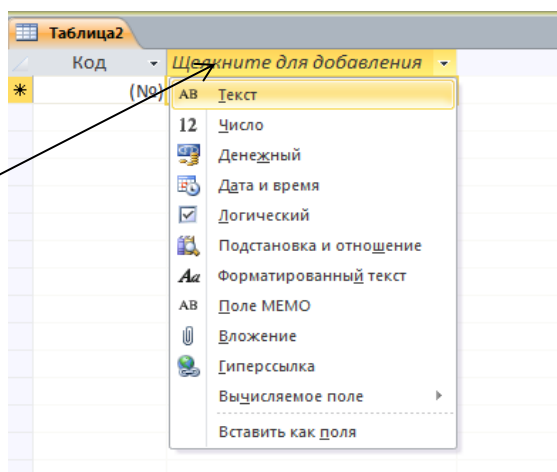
Таблица2

Код

Щелкните для добавления

(№)

AB Текст

12 Число

Денежный

Дата и время

Логический

Подстановка и отношение

Форматированный текст

AB Поле МЕМО

Вложение

Гиперссылка

Вычисляемое поле

Вставить как поля